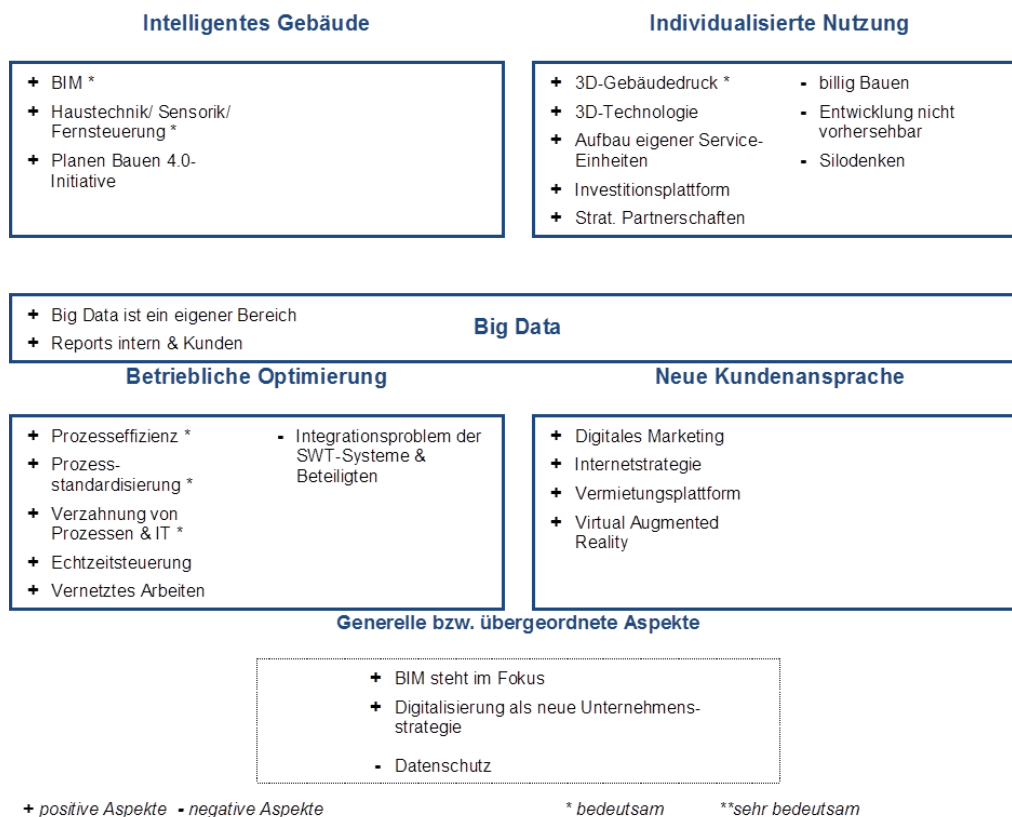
Intelligentes Gebäude

+ BIM *
+ Haustechnik/ Sensorik/ Fernsteuerung *
+ Planen Bauen 4.0-Initiative

Individualisierte Nutzung

+ 3D-Gebäudedruck *
+ 3D-Technologie
+ Aufbau eigener Service-Einheiten
+ Investitionsplattform
+ Strat. Partnerschaften

- billig Bauen
- Entwicklung nicht vorhersehbar
- Silodenken

+ Big Data ist ein eigener Bereich
+ Reports intern & Kunden

Big Data

Betriebliche Optimierung

+ Prozesseffizienz *
+ Prozess-standardisierung *
+ Verzahnung von Prozessen & IT *
+ Echtzeitsteuerung
+ Vernetztes Arbeiten

- Integrationsproblem der SWT-Systeme & Beteiligten

Neue Kundenansprache

+ Digitales Marketing
+ Internetstrategie
+ Vermietungsplattform
+ Virtual Augmented Reality

Generelle bzw. übergeordnete Aspekte

+ BIM steht im Fokus
+ Digitalisierung als neue Unternehmensstrategie
- Datenschutz

+ positive Aspekte - negative Aspekte

* bedeutsam **sehr bedeutsam